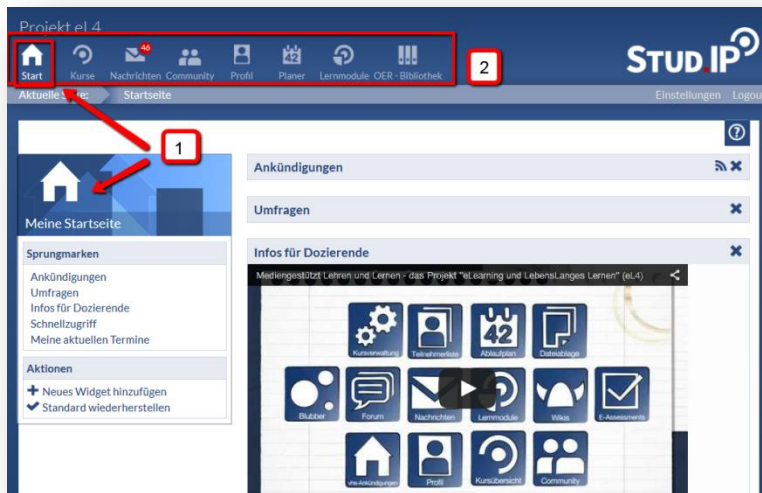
Projekt eL4

Start Kurse 46 Nachrichten Community Profil 42 Planer Lernmodule OER - Bibliothek

2

STUD.IP

Aktuelle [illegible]e: Startseite

Einstellungen Logou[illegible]

1

Meine Startseite

Sprungmarken

Ankündigungen
Umfragen
Infos für Dozierende
Schnellzugriff
Meine aktuellen Termine

Aktionen

Neues Widget hinzufügen
Standard wiederherstellen

Ankündigungen

Umfragen

Infos für Dozierende

Mediengestützt Lehren und Lernen - das Projekt "eLearning und LebensLanges Lernen" (eL4)

Kursverwaltung Teilnehmerliste 42 Ablaufplan Dateiablage

Blubber Forum Nachrichten Lernmodule Wikis E-Assessments

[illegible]-Ankündigungen Profil Kursübersicht Community